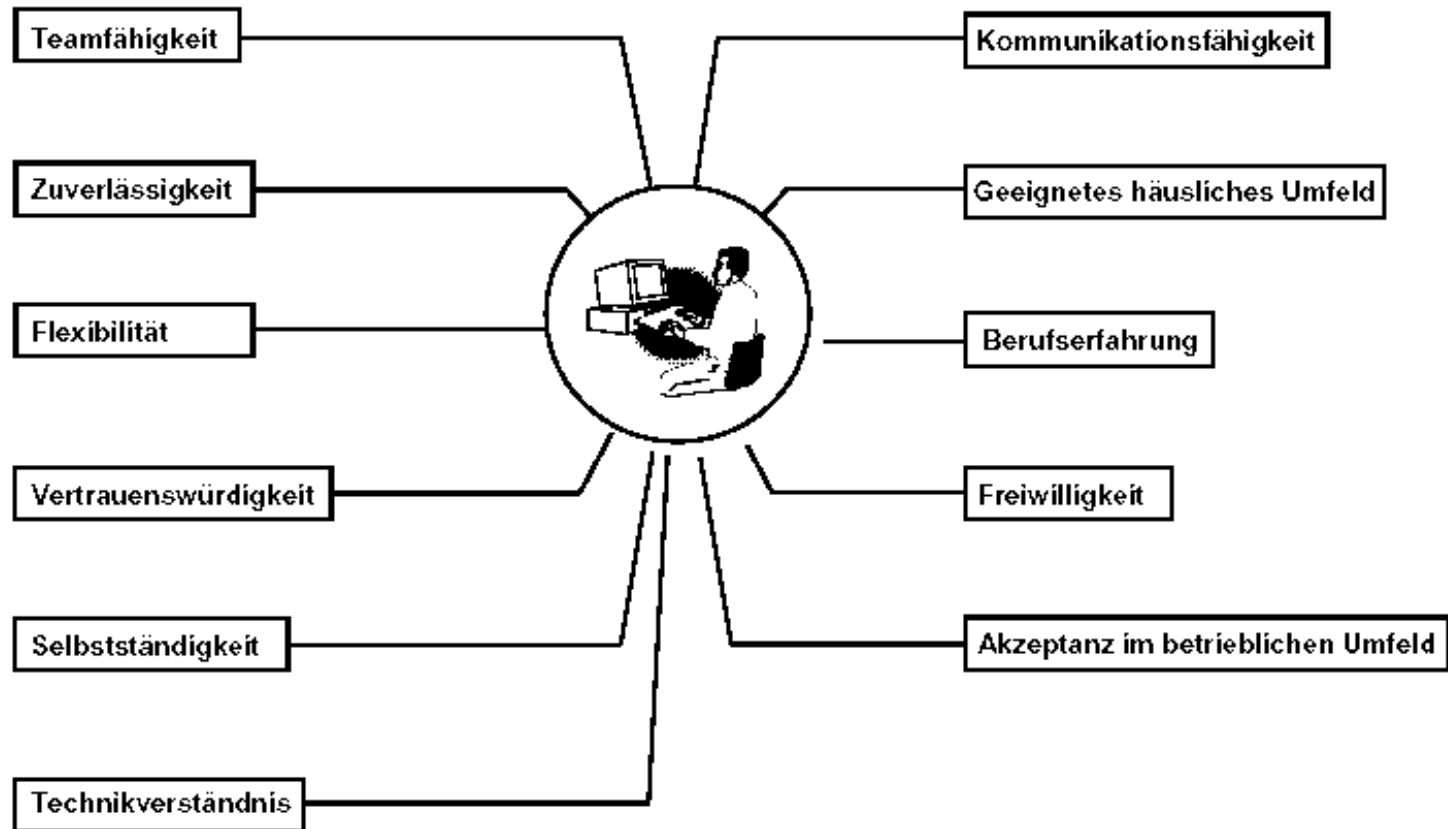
Teamfähigkeit

Kommunikationsfähigkeit

Zuverlässigkeit

Geeignetes häusliches Umfeld

Flexibilität

Berufserfahrung

Vertrauenswürdigkeit

Freiwilligkeit

Selbstständigkeit

Akzeptanz im betrieblichen Umfeld

Technikverständnis